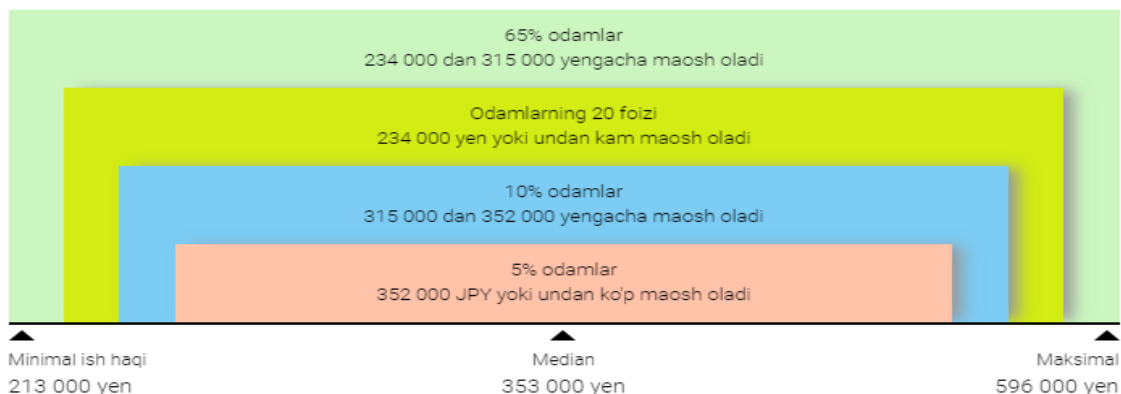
65% odamlar
234 000 dan 315 000 yengacha maosh oladi

Odamlarning 20 foizi
234 000 yen yoki undan kam maosh oladi

10% odamlar
315 000 dan 352 000 yengacha maosh oladi

5% odamlar
352 000 JPY yoki undan ko'p maosh oladi

Minimal ish haqi
213 000 yen

Median
353 000 yen

Maksimal
596 000 yen